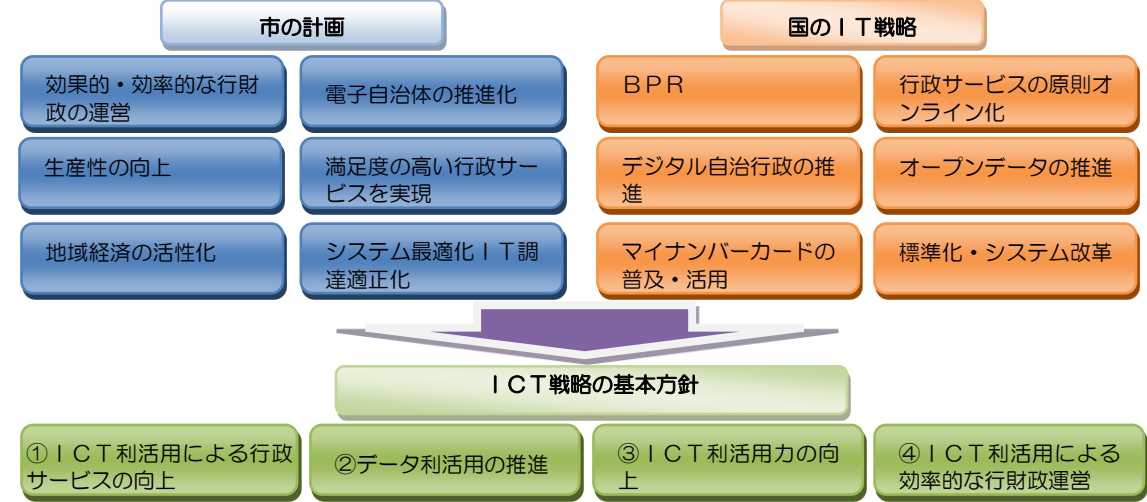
市の計画

効果的・効率的な行財政の運営

電子自治体の推進化

生産性の向上

満足度の高い行政サービスを実現

地域経済の活性化

システム最適化ＩＴ調達適正化

国のＩＴ戦略

ＢＰＲ

行政サービスの原則オンライン化

デジタル自治行政の推進

オープンデータの推進

マイナンバーカードの普及・活用

標準化・システム改革

ＩＣＴ戦略の基本方針

①ＩＣＴ利活用による行政サービスの向上

②データ利活用の推進

③ＩＣＴ利活用力の向上

④ＩＣＴ利活用による効率的な行財政運営